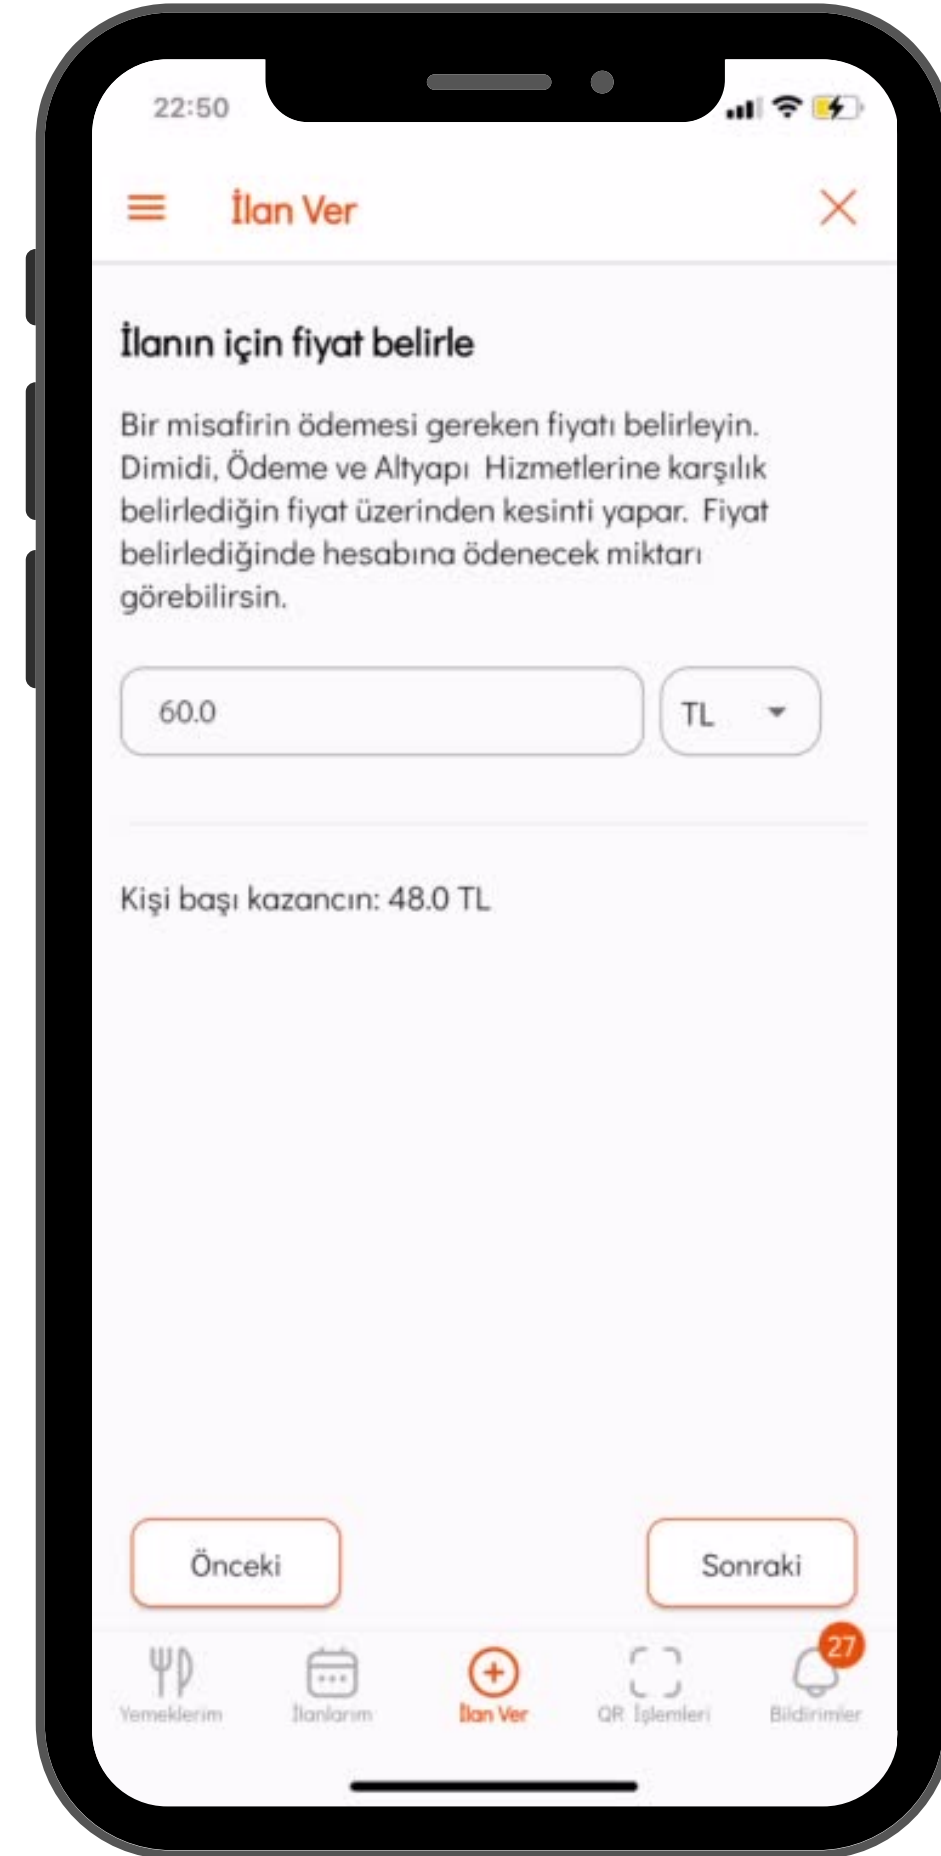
22:50

İlan Ver

İlanın için fiyat belirle

Bir misafirin ödemesi gereken fiyatı belirleyin. Dimidi, Ödeme ve Altyapı Hizmetlerine karşılık belirlediğin fiyat üzerinden kesinti yapar. Fiyat belirlediğinde hesabına ödenecek miktarı görebilirsin.

60.0

TL

Kişi başı kazancın: 48.0 TL

Önceki

Sonraki

Yemeklerim

İlanlarım

İlan Ver

QR İşlemleri

27

Bildirimler